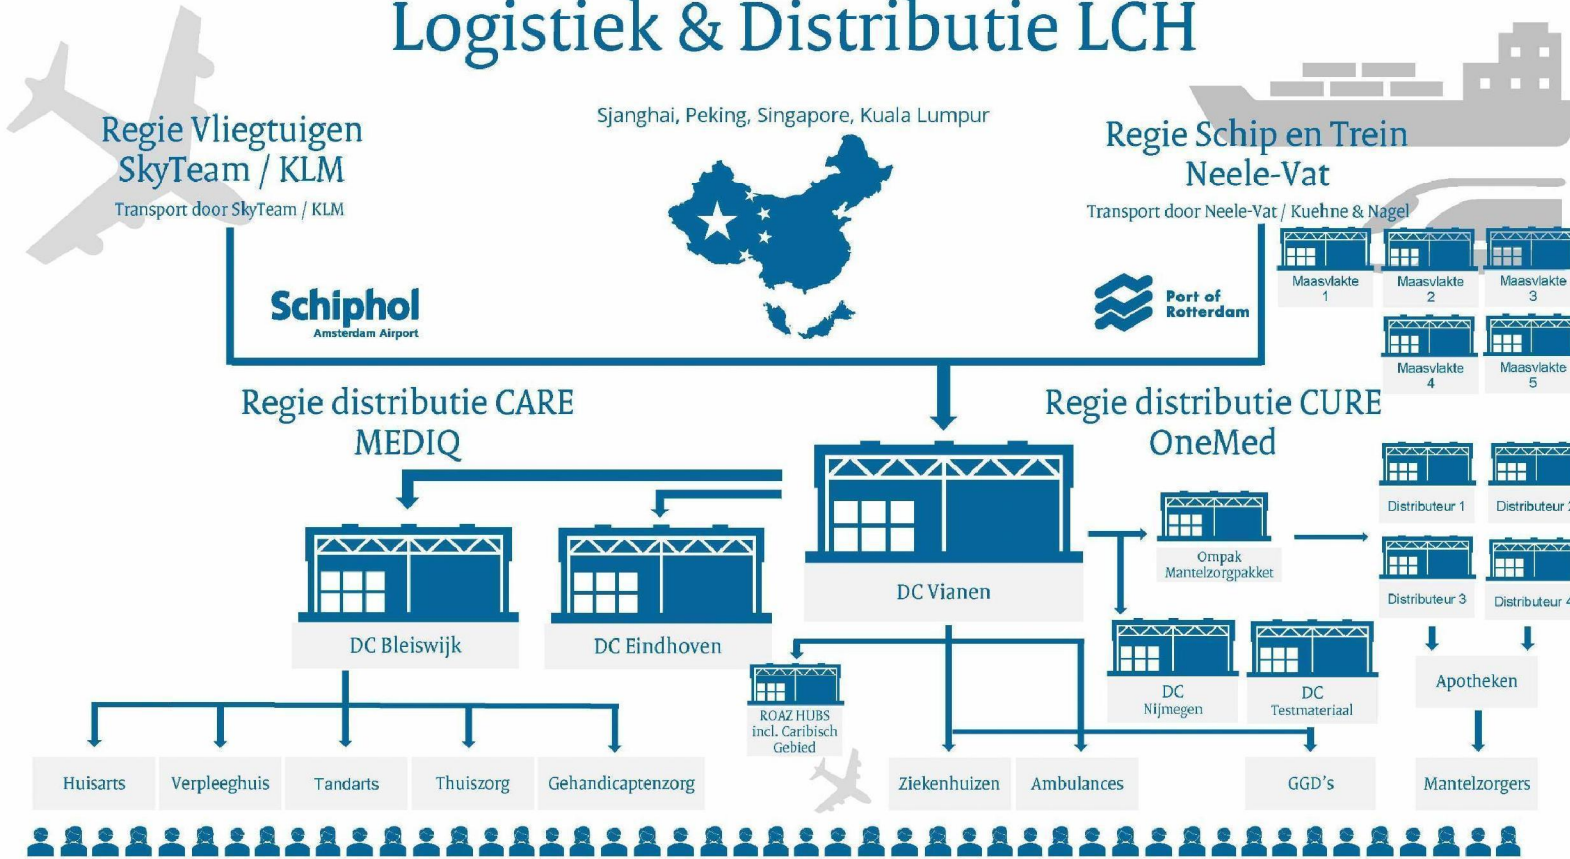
Logistiek & Distributie LCH

Regie Vliegtuigen
SkyTeam / KLM
Transport door SkyTeam / KLM

Sjanghai, Peking, Singapore, Kuala Lumpur

Regie Schip en Trein
Neele-Vat
Transport door Neele-Vat / Kuehne & Nagel

Schiphol
Amsterdam Airport

Port of Rotterdam

Maasvlakte 1
Maasvlakte 2
Maasvlakte 3
Maasvlakte 4
Maasvlakte 5

Regie distributie CARE
MEDIQ

Regie distributie CURE
OneMed

DC Vianen

Ompak Mantelzorgpakket

Distributeur 1
Distributeur 2
Distributeur 3
Distributeur 4

DC Bleiswijk
DC Eindhoven

ROAZ HUBS incl. Caribisch Gebied

DC Nijmegen
DC Testmateriaal

Apotheken

Huisarts
Verpleeghuis
Tandarts
Thuiszorg
Gehandicaptenzorg
Ziekenhuizen
Ambulances
GGD's
Mantelzorgers